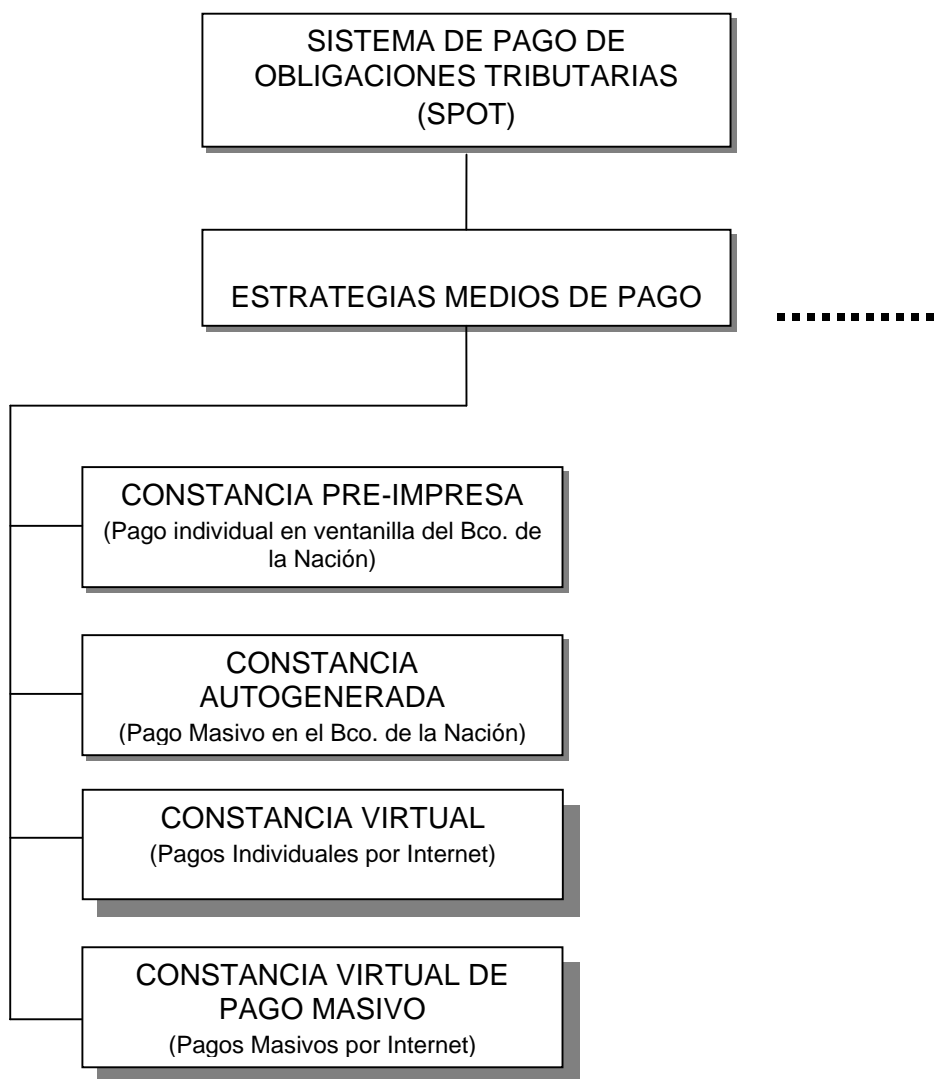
SISTEMA DE PAGO DE OBLIGACIONES TRIBUTARIAS (SPOT)

ESTRATEGIAS MEDIOS DE PAGO

CONSTANCIA PRE-IMPRESA
(Pago individual en ventanilla del Bco. de la Nación)

CONSTANCIA AUTOGENERADA
(Pago Masivo en el Bco. de la Nación)

CONSTANCIA VIRTUAL
(Pagos Individuales por Internet)

CONSTANCIA VIRTUAL DE PAGO MASIVO
(Pagos Masivos por Internet)